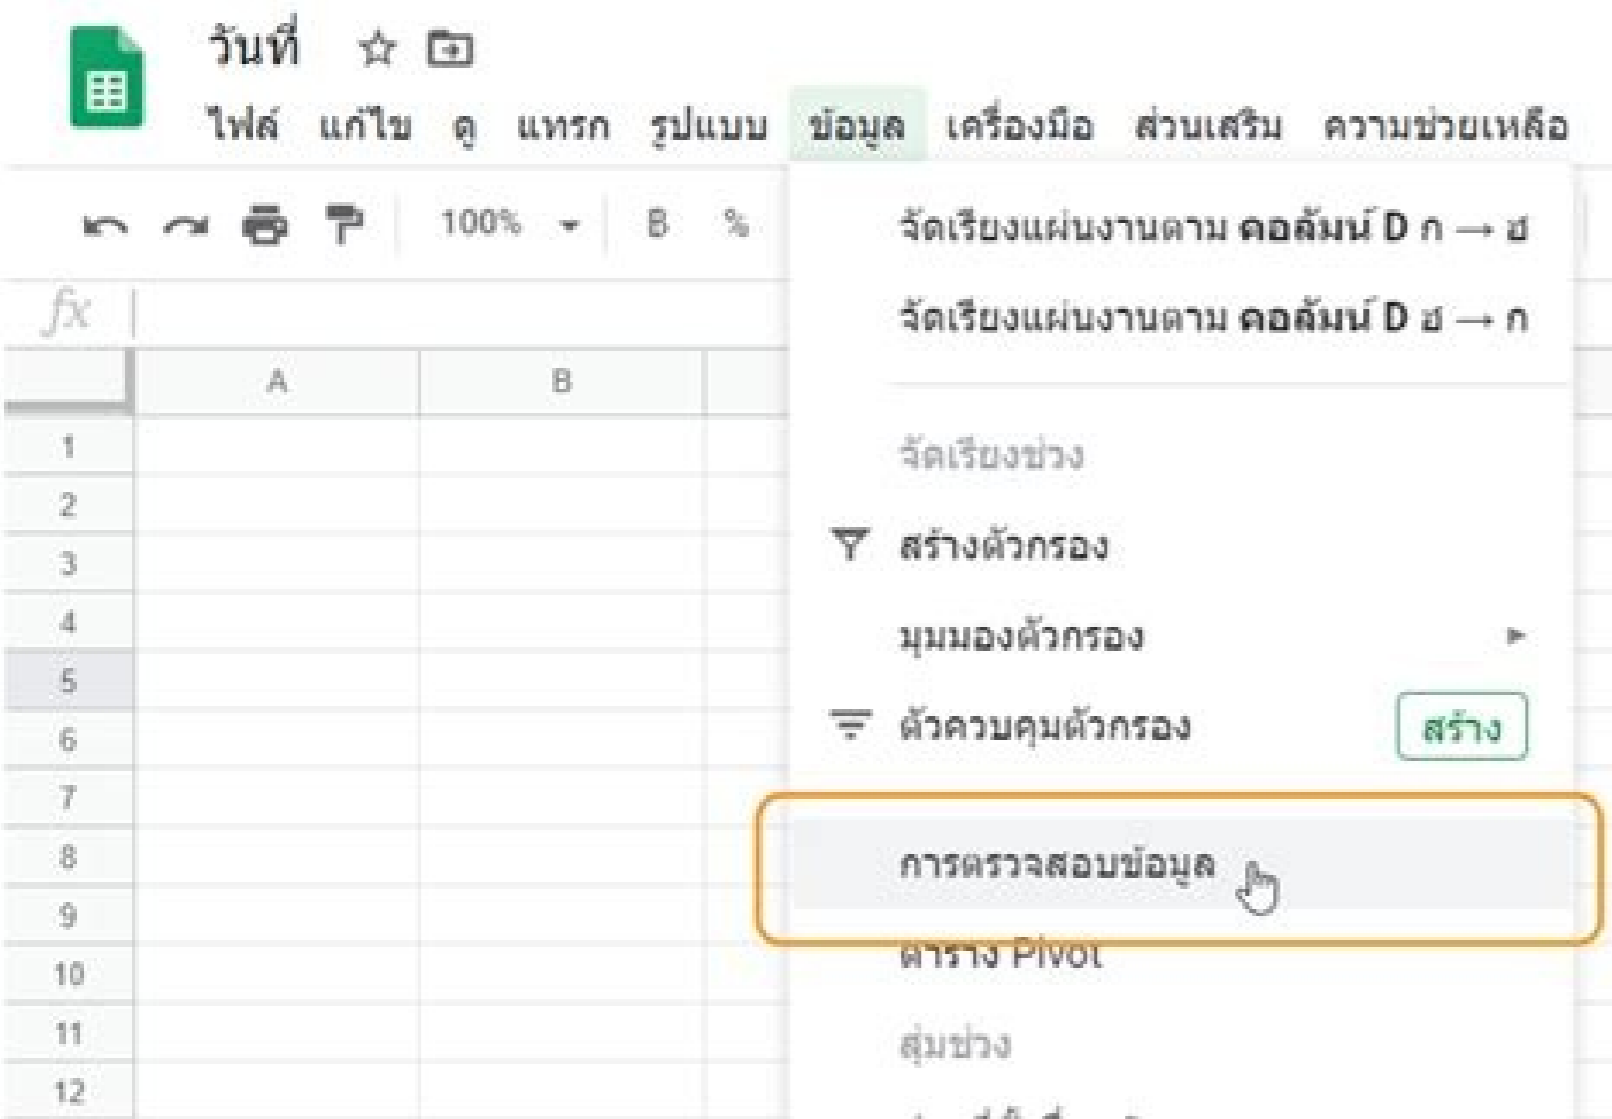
วันที่

ไฟล์ แก้ไข ดู แทรก รูปแบบ ข้อมูล เครื่องมือ ส่วนเสริม ความช่วยเหลือ

100% B %

fx

| | A | B |
|---|---|---|
| 1 | | |
| 2 | | |
| 3 | | |
| 4 | | |
| 5 | | |
| 6 | | |
| 7 | | |
| 8 | | |
| 9 | | |
| 10 | | |
| 11 | | |
| 12 | | |

จัดเรียงแผ่นงานตาม คอลัมน์ D ก → ฮ

จัดเรียงแผ่นงานตาม คอลัมน์ D ฮ → ก

จัดเรียงช่วง

สร้างตัวกรอง

มุมมองตัวกรอง

ตัวควบคุมตัวกรอง สร้าง

การตรวจสอบข้อมูล

ตาราง Pivot

สุ่มช่วง

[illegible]